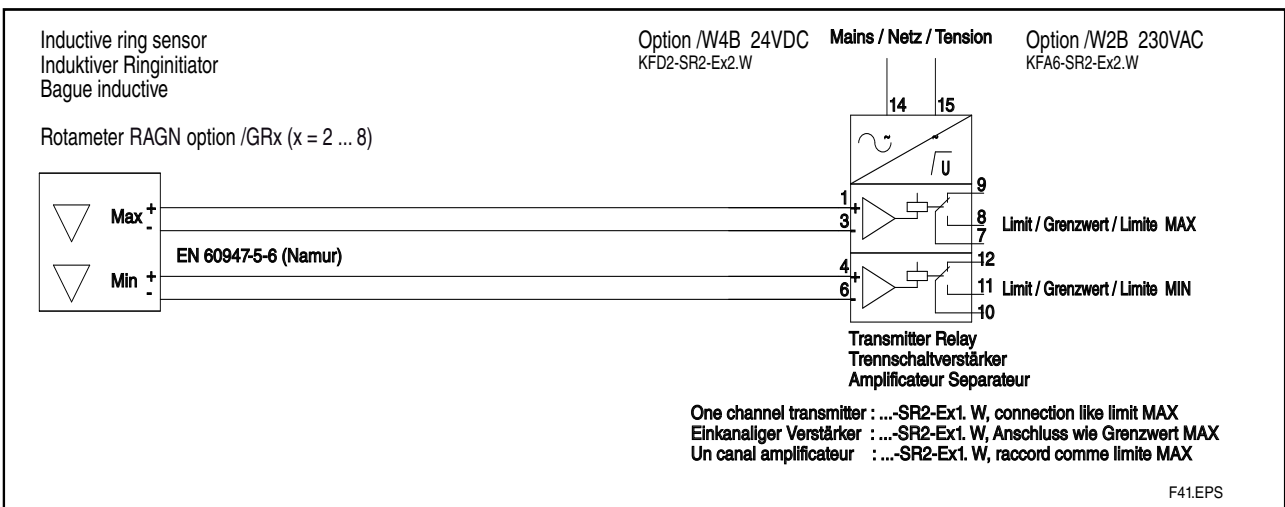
Inductive ring sensor
Induktiver Ringinitiator
Bague inductive

Option /W4B 24VDC
KFD2-SR2-Ex2.W

Mains / Netz / Tension

Option /W2B 230VAC
KFA6-SR2-Ex2.W

Rotameter RAGN option /GRx (x = 2 ... 8)

14 15

U

Max +
-

EN 60947-5-6 (Namur)

Min +
-

1
+
3
-
9
8
7
Limit / Grenzwert / Limite MAX

4
+
6
-
12
11
10
Limit / Grenzwert / Limite MIN

Transmitter Relay
Trennschaltverstärker
Amplificateur Separateur

One channel transmitter : ...-SR2-Ex1. W, connection like limit MAX
Einkanaliger Verstärker : ...-SR2-Ex1. W, Anschluss wie Grenzwert MAX
Un canal amplificateur : ...-SR2-Ex1. W, raccord comme limite MAX

F41.EPS